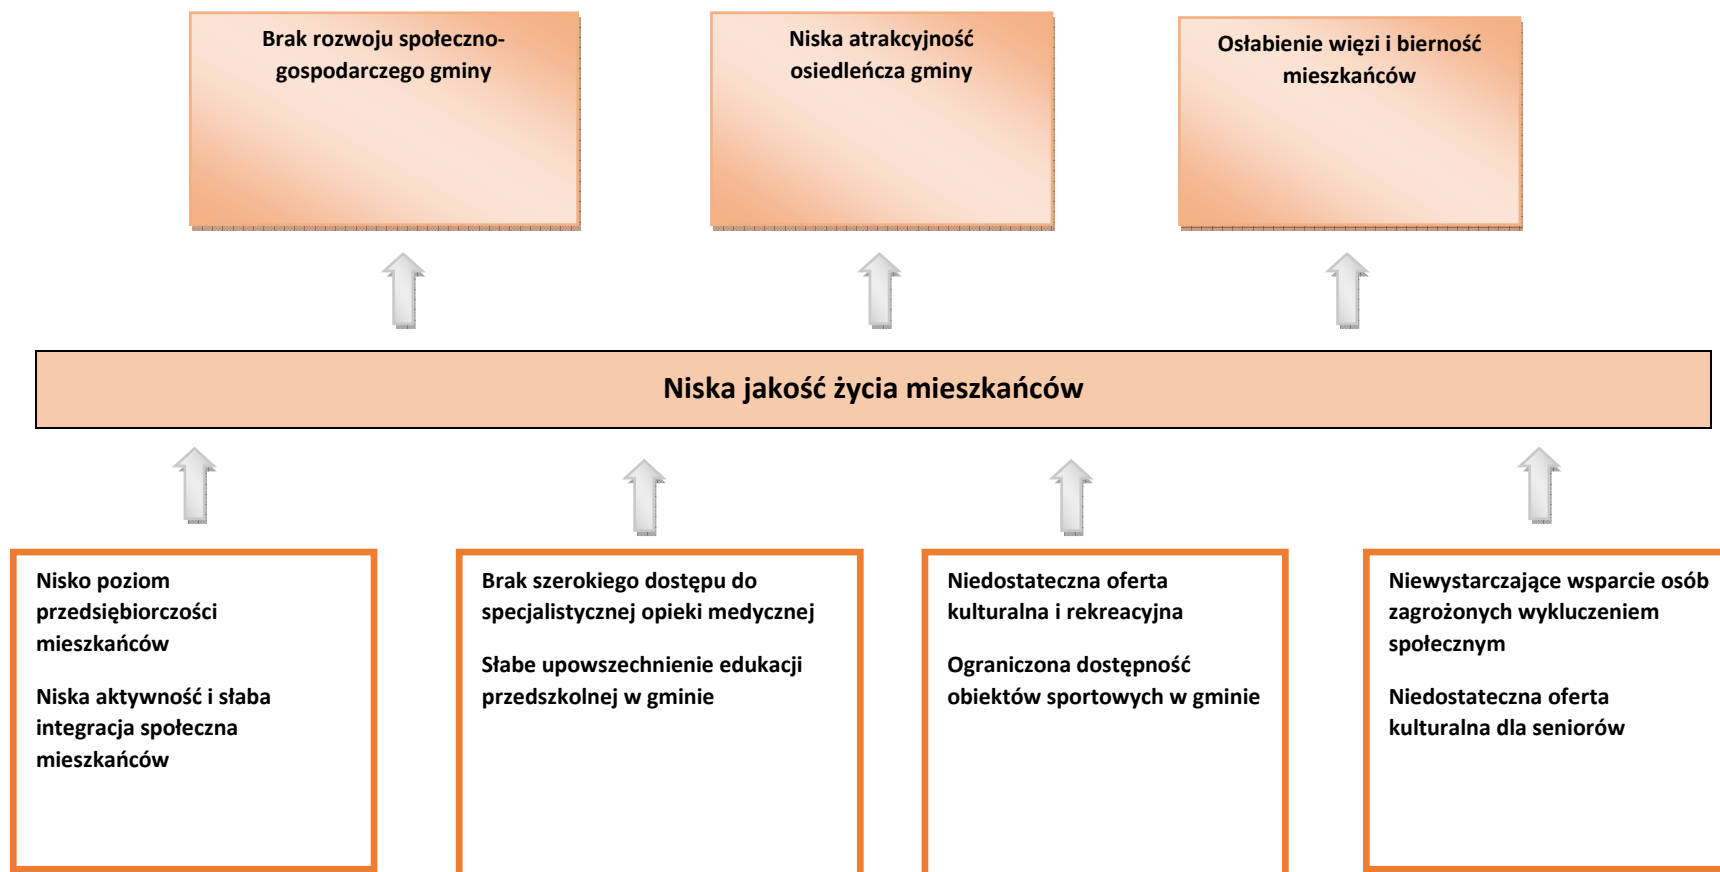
Brak rozwoju społeczno-gospodarczego gminy

Niska atrakcyjność osiedleńcza gminy

Osłabienie więzi i bierność mieszkańców

Niska jakość życia mieszkańców

Nisko poziom przedsiębiorczości mieszkańców

Niska aktywność i słaba integracja społeczna mieszkańców

Brak szerokiego dostępu do specjalistycznej opieki medycznej

Słabe upowszechnienie edukacji przedszkolnej w gminie

Niedostateczna oferta kulturalna i rekreacyjna

Ograniczona dostępność obiektów sportowych w gminie

Niewystarczające wsparcie osób zagrożonych wykluczeniem społecznym

Niedostateczna oferta kulturalna dla seniorów